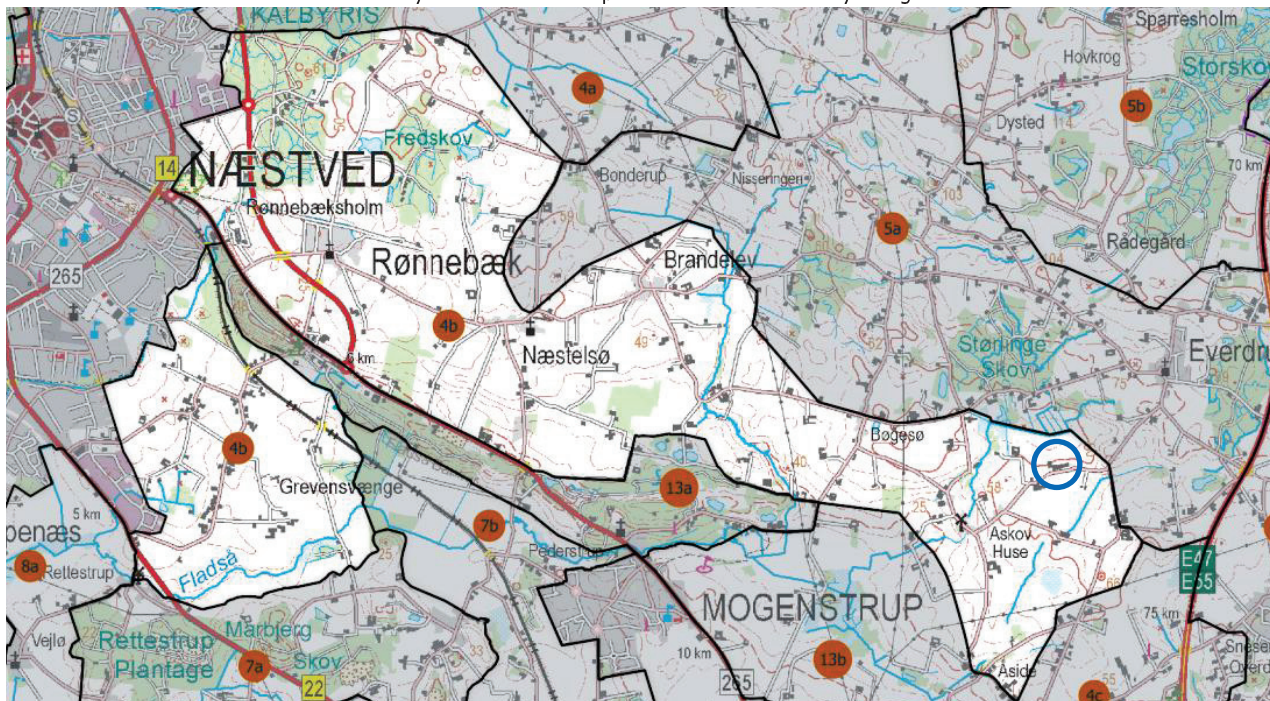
KALBY RIS
Sparresholm
Hovkrog
Storskov
4a
5b
Dysted
Fredskov
14
NÆSTVED
Bonderup
Nisseringen
70 km
Rønnebæksholm
5a
Rådegård
265
Rønnebæk
Brandelev
4b
Næstelsø
Støninge Skov
Everdr
49
Bøgesø
4b
Grevensvænge
13a
penæs
5 km
7b
Askov Huse
8a
Rettestrup
Fladså
Pederstrup
E47
E55
MOGENSTRUP
75 km
Vejlø
Rettestrup Plantage
Marbjerg Skov
7a
22
10 km
13b
265
Åside
4c
Snese